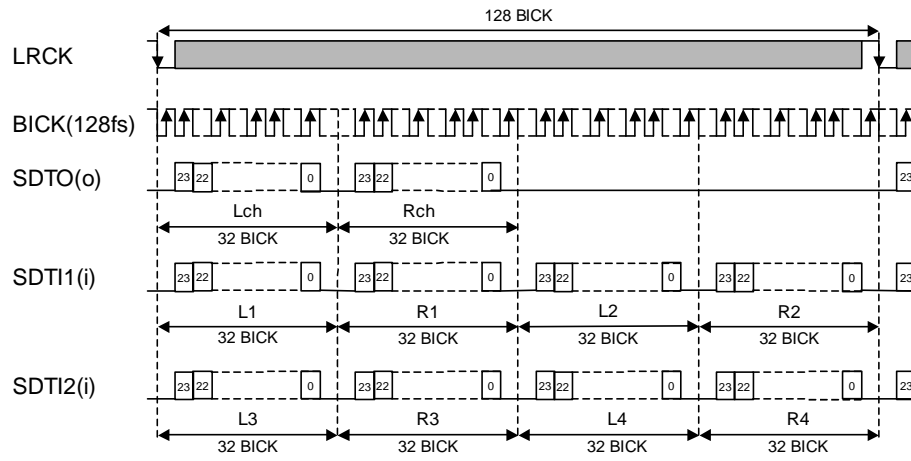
128 BICK

LRCK

BICK(128fs)

SDTO(o)

23 22 0 23 22 0 23

Lch
32 BICK

Rch
32 BICK

SDTI1(i)

23 22 0 23 22 0 23 22 0 23 22 0 23

L1
32 BICK

R1
32 BICK

L2
32 BICK

R2
32 BICK

SDTI2(i)

23 22 0 23 22 0 23 22 0 23 22 0 23

L3
32 BICK

R3
32 BICK

L4
32 BICK

R4
32 BICK